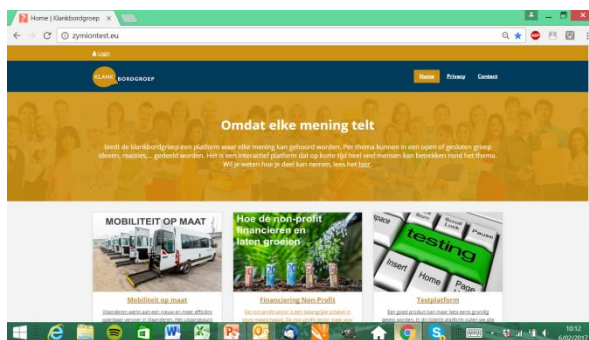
Home | Klankbordgroep ×

zymiontest.eu

Login

KLANK BORDGROEP

Home Privacy Contact

Omdat elke mening telt

biedt de klankbordgroep een platform waar elke mening kan gehoord worden. Per thema kunnen in een open of gesloten groep ideeën, reacties, ... gedeeld worden. Het is een interactief platform dat op korte tijd heel veel mensen kan betrekken rond het thema. Wil je weten hoe je deel kan nemen, lees het hier.

MOBILITEIT OP MAAT

Hoe de non-profit financieren en laten groeien

testing

Space Insert Home Page

Mobiliteit op maat

Vlaanderen werkt aan een nieuw en meer efficiënt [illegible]

Financiering Non-Profit

De non-profit sector is een belangrijke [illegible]

Testplatform

Een goed product kan maar een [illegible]

10:12
6/02/2017